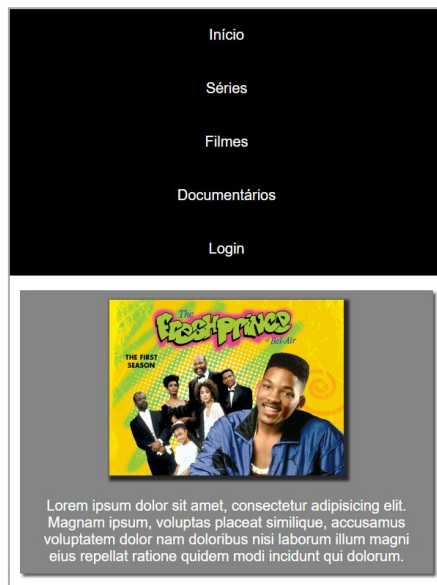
Início

Séries

Filmes

Documentários

Login

The Fresh Prince of Bel-Air

THE FIRST SEASON

Lorem ipsum dolor sit amet, consectetur adipisicing elit. Magnam ipsum, voluptas placeat similique, accusamus voluptatem dolor nam doloribus nisi laborum illum magni eius repellat ratione quidem modi incidunt qui dolorum.